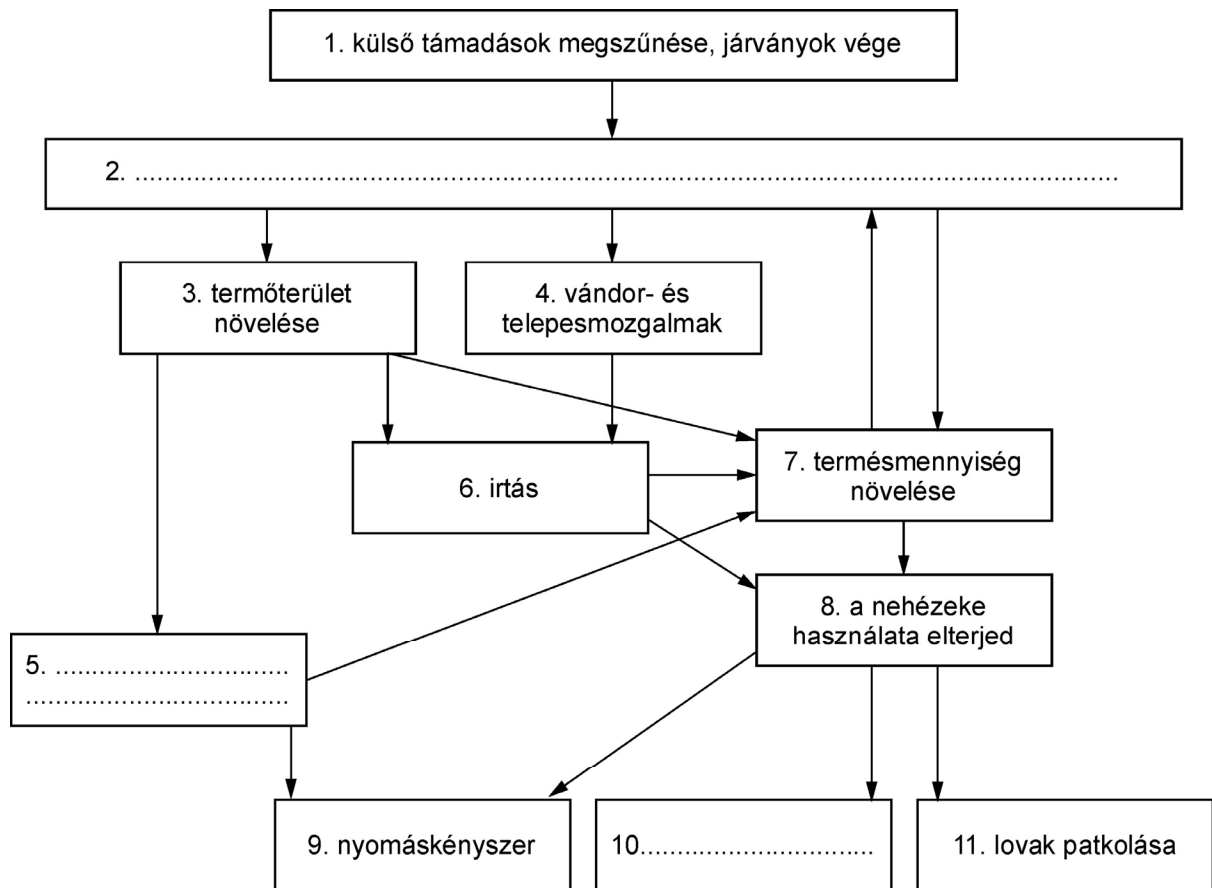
1. külső támadások megszűnése, járványok vége

2. ..........................................................................................................................

3. termőterület növelése

4. vándor- és telepesmozgalmak

6. irtás

7. termésmennyiség növelése

8. a nehézeke használata elterjed

5. ..............................
..................................

9. nyomáskényszer

10...............................

11. lovak patkolása